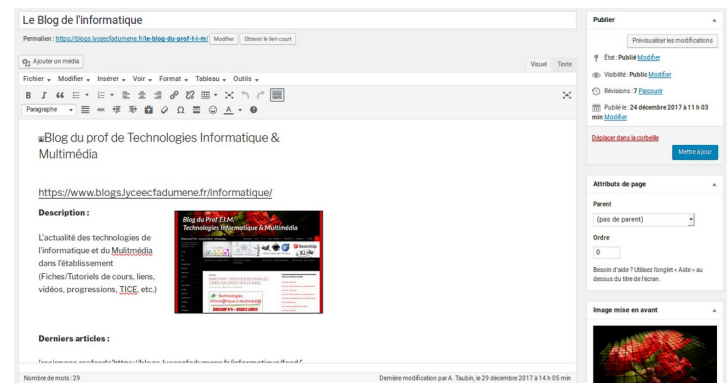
Le Blog de l'informatique

Permalien : https://blogs.lyceecfadumene.fr/le-blog-du-prof-t-i-m/ Modifier Obtenir le lien court

Ajouter un média

Visuel Texte

Fichier Modifier Insérer Voir Format Tableau Outils

Paragraphe

Blog du prof de Technologies Informatique & Multimédia

https://www.blogs.lyceecfadumene.fr/informatique/

Description :

L'actualité des technologies de l'informatique et du Mulitmédia dans l'établissement (Fiches/Tutoriels de cours, liens, vidéos, progressions, TICE, etc.)

Blog du Prof T.I.M.
Technologies Informatique & Multimédia

Derniers articles :

[rssinpage rssfeed='https://blogs.lyceecfadumene.fr/informatique/feed/'

Nombre de mots : 29

Dernière modification par A. Taubin, le 29 décembre 2017 à 14 h 05 min

Publier

Prévisualiser les modifications

État : Publié Modifier

Visibilité : Public Modifier

Révisions : 7 Parcourir

Publié le : 24 décembre 2017 à 11 h 03 min Modifier

Déplacer dans la corbeille

Mettre à jour

Attributs de page

Parent

(pas de parent)

Ordre

0

Besoin d'aide ? Utilisez l'onglet « Aide » au dessus du titre de l'écran.

Image mise en avant